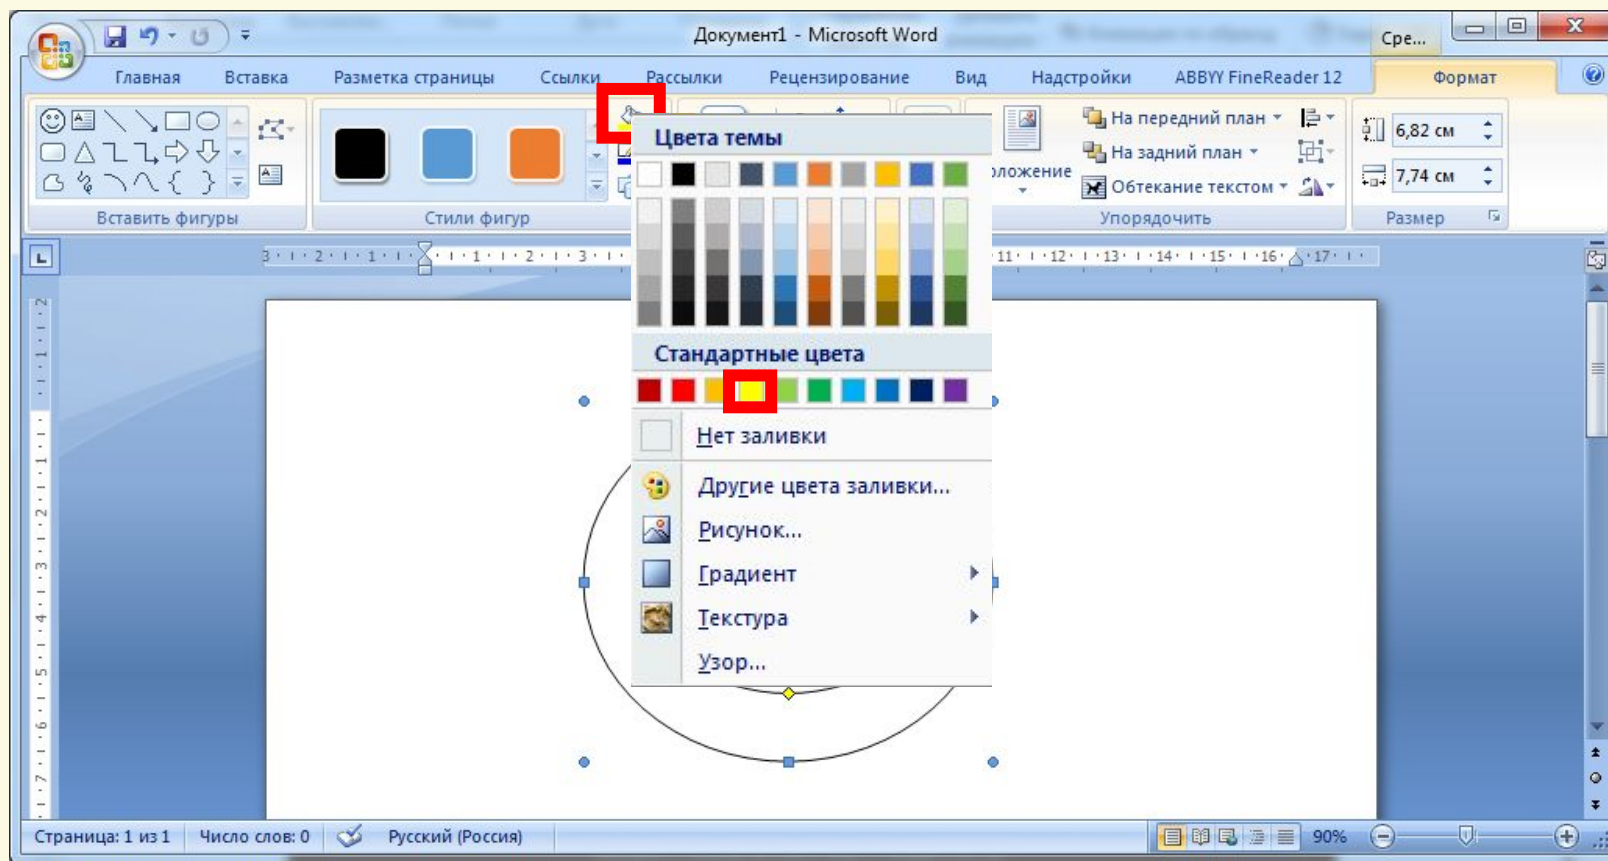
Документ1 - Microsoft Word
Сре...

Главная Вставка Разметка страницы Ссылки Рассылки Рецензирование Вид Надстройки ABBYY FineReader 12 Формат

Вставить фигуры
Стили фигур
Цвета темы
Стандартные цвета
Нет заливки
Другие цвета заливки...
Рисунок...
Градиент
Текстура
Узор...

оложение
На передний план
На задний план
Обтекание текстом
Упорядочить
6,82 см
7,74 см
Размер

Страница: 1 из 1 Число слов: 0 Русский (Россия) 90%